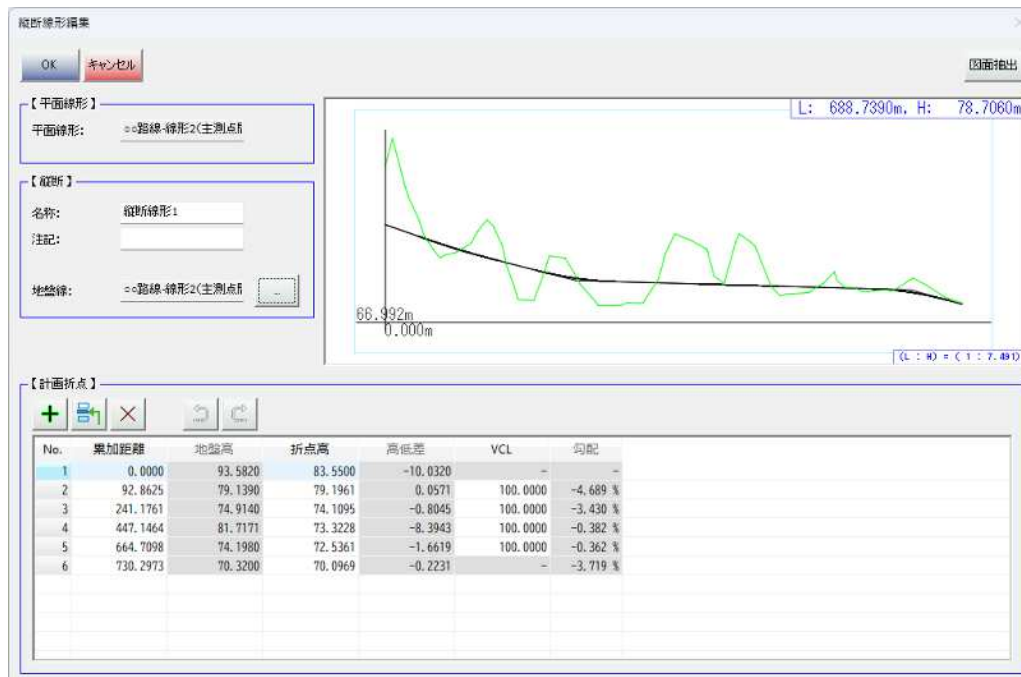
縦断線形編集

OK キャンセル

図面抽出

【平面線形】
平面線形: ○○路線-線形2(主測点

【縦断】
名称: 縦断線形1
注記:
地盤線: ○○路線-線形2(主測点 ...

L: 688.7390m, H: 78.7060m
66.992m
0.000m
(L : H) = (1 : 7.491)

【計画折点】

| No. | 累加距離 | 地盤高 | 折点高 | 高低差 | VCL | 勾配 |
|---|---|---|---|---|---|---|
| 1 | 0.0000 | 93.5820 | 83.5500 | -10.0320 | - | - |
| 2 | 92.8625 | 79.1390 | 79.1961 | 0.0571 | 100.0000 | -4.689 % |
| 3 | 241.1761 | 74.9140 | 74.1095 | -0.8045 | 100.0000 | -3.430 % |
| 4 | 447.1464 | 81.7171 | 73.3228 | -8.3943 | 100.0000 | -0.382 % |
| 5 | 664.7098 | 74.1980 | 72.5361 | -1.6619 | 100.0000 | -0.362 % |
| 6 | 730.2973 | 70.3200 | 70.0969 | -0.2231 | - | -3.719 % |